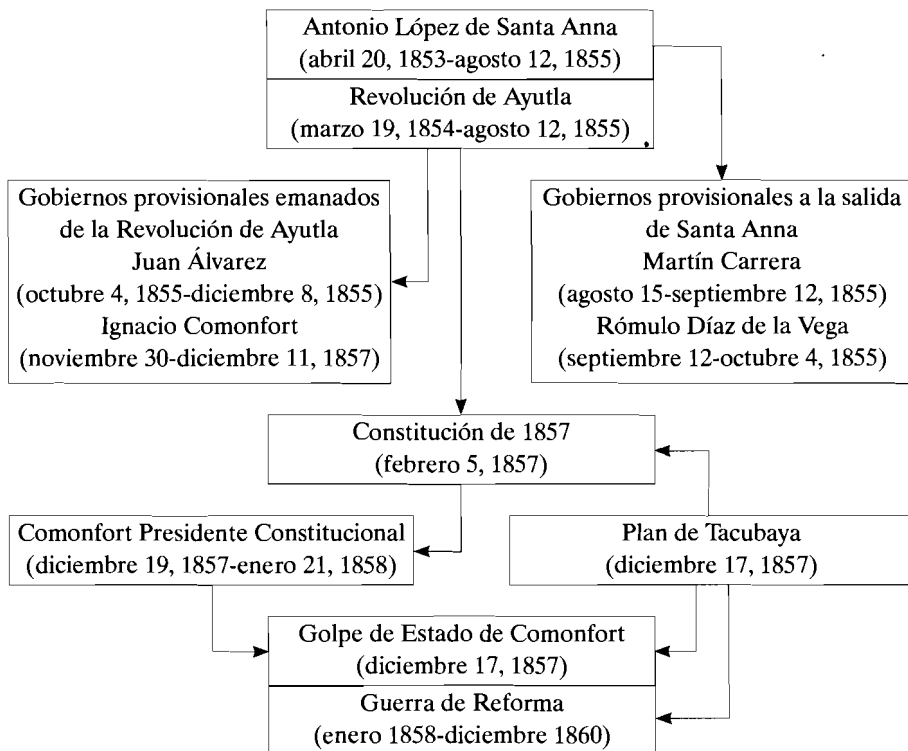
Antonio López de Santa Anna
(abril 20, 1853-agosto 12, 1855)

Revolución de Ayutla
(marzo 19, 1854-agosto 12, 1855)

Gobiernos provisionales emanados de la Revolución de Ayutla
Juan Álvarez
(octubre 4, 1855-diciembre 8, 1855)
Ignacio Comonfort
(noviembre 30-diciembre 11, 1857)

Gobiernos provisionales a la salida de Santa Anna
Martín Carrera
(agosto 15-septiembre 12, 1855)
Rómulo Díaz de la Vega
(septiembre 12-octubre 4, 1855)

Constitución de 1857
(febrero 5, 1857)

Comonfort Presidente Constitucional
(diciembre 19, 1857-enero 21, 1858)

Plan de Tacubaya
(diciembre 17, 1857)

Golpe de Estado de Comonfort
(diciembre 17, 1857)

Guerra de Reforma
(enero 1858-diciembre 1860)